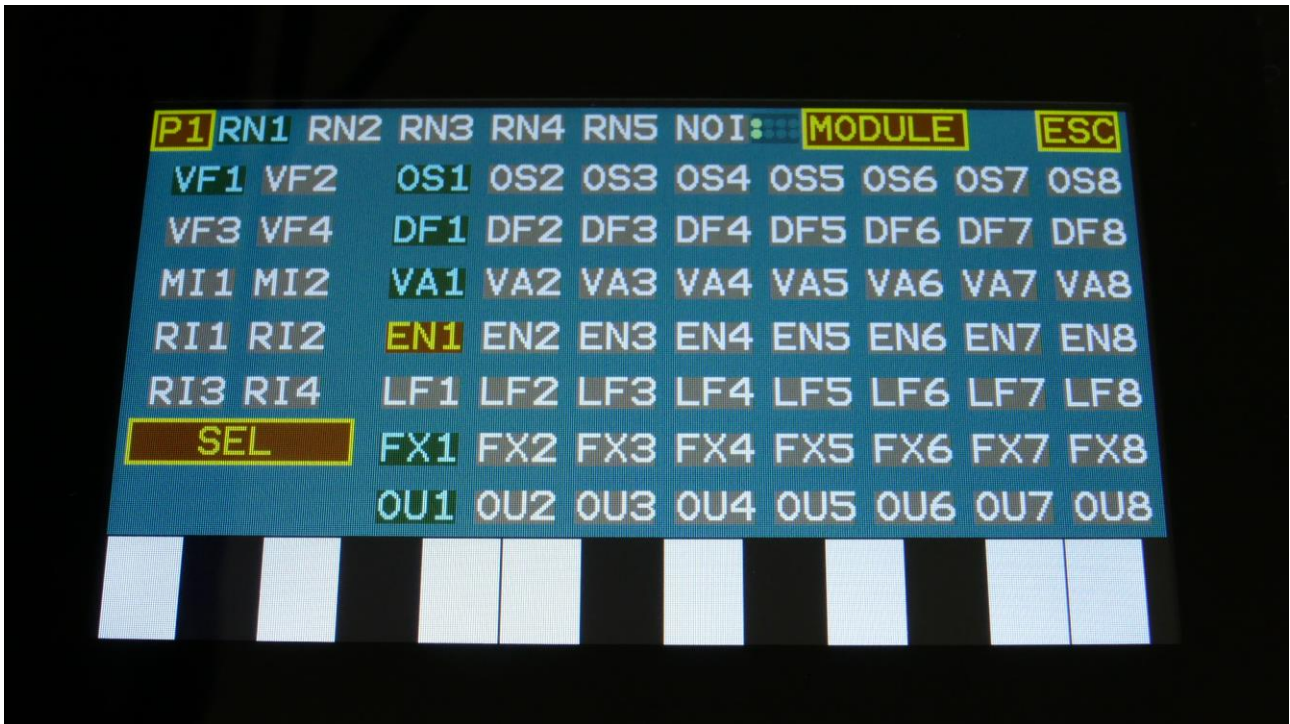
P1 RN1 RN2 RN3 RN4 RN5 NOI MODULE ESC

| VF1 | VF2 | OS1 | OS2 | OS3 | OS4 | OS5 | OS6 | OS7 | OS8 |
|---|---|---|---|---|---|---|---|---|---|
| VF3 | VF4 | DF1 | DF2 | DF3 | DF4 | DF5 | DF6 | DF7 | DF8 |
| MI1 | MI2 | VA1 | VA2 | VA3 | VA4 | VA5 | VA6 | VA7 | VA8 |
| RI1 | RI2 | EN1 | EN2 | EN3 | EN4 | EN5 | EN6 | EN7 | EN8 |
| RI3 | RI4 | LF1 | LF2 | LF3 | LF4 | LF5 | LF6 | LF7 | LF8 |
| SEL | | FX1 | FX2 | FX3 | FX4 | FX5 | FX6 | FX7 | FX8 |
| | | OU1 | OU2 | OU3 | OU4 | OU5 | OU6 | OU7 | OU8 |